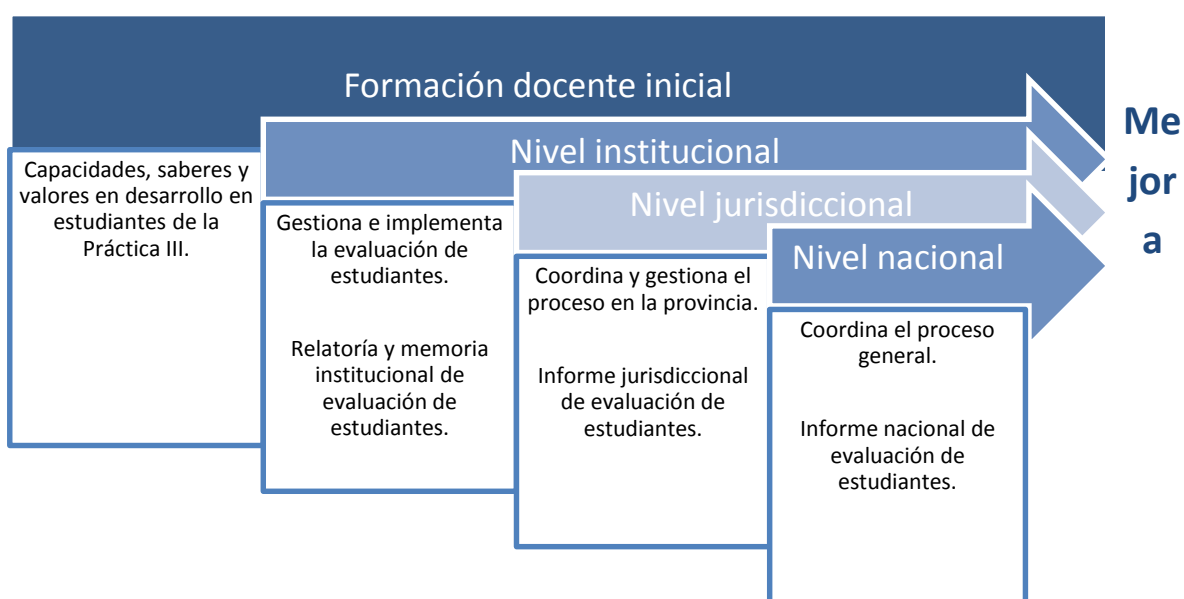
Formación docente inicial

Nivel institucional

Nivel jurisdiccional

Nivel nacional

Me
jor
a

Capacidades, saberes y valores en desarrollo en estudiantes de la Práctica III.

Gestiona e implementa la evaluación de estudiantes.

Relatoría y memoria institucional de evaluación de estudiantes.

Coordina y gestiona el proceso en la provincia.

Informe jurisdiccional de evaluación de estudiantes.

Coordina el proceso general.

Informe nacional de evaluación de estudiantes.